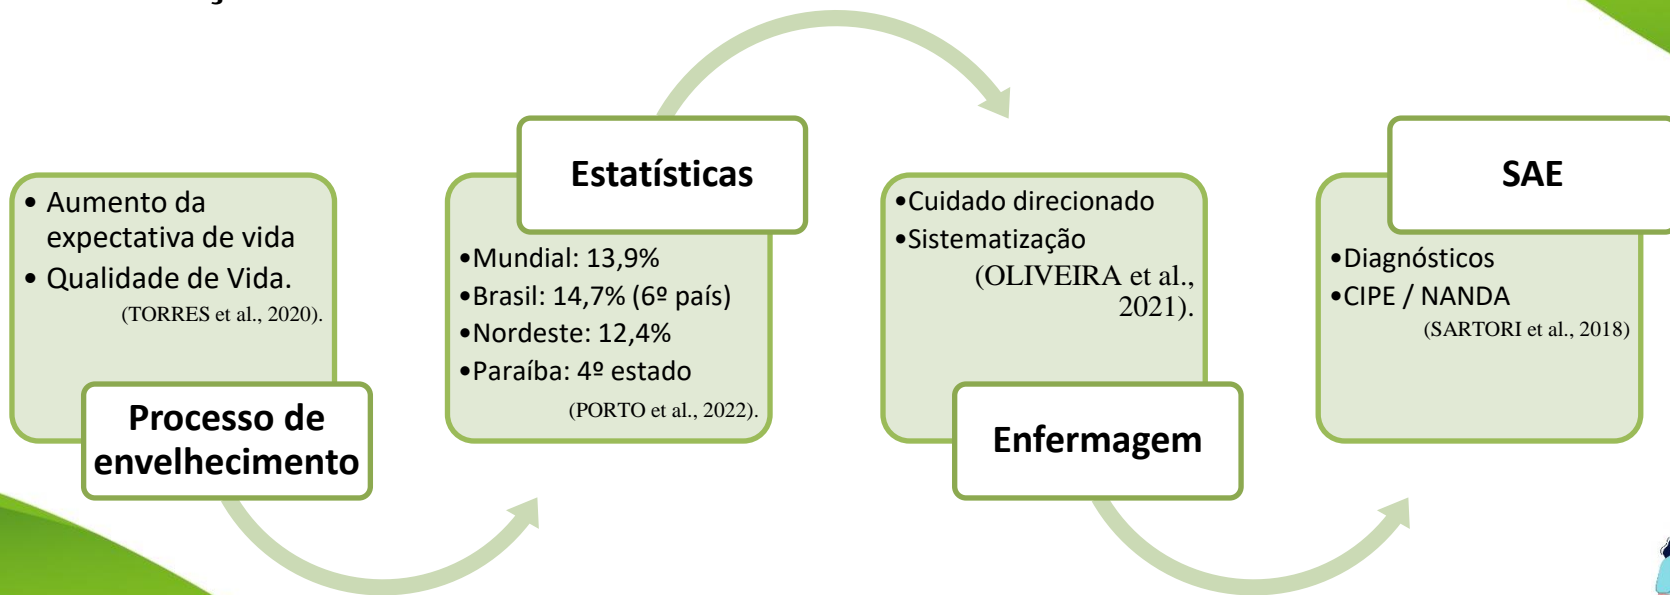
• Aumento da expectativa de vida
• Qualidade de Vida.
(TORRES et al., 2020).

Processo de envelhecimento

Estatísticas

•Mundial: 13,9%
•Brasil: 14,7% (6º país)
•Nordeste: 12,4%
•Paraíba: 4º estado
(PORTO et al., 2022).

•Cuidado direcionado
•Sistematização
(OLIVEIRA et al., 2021).

Enfermagem

SAE

•Diagnósticos
•CIPE / NANDA
(SARTORI et al., 2018)